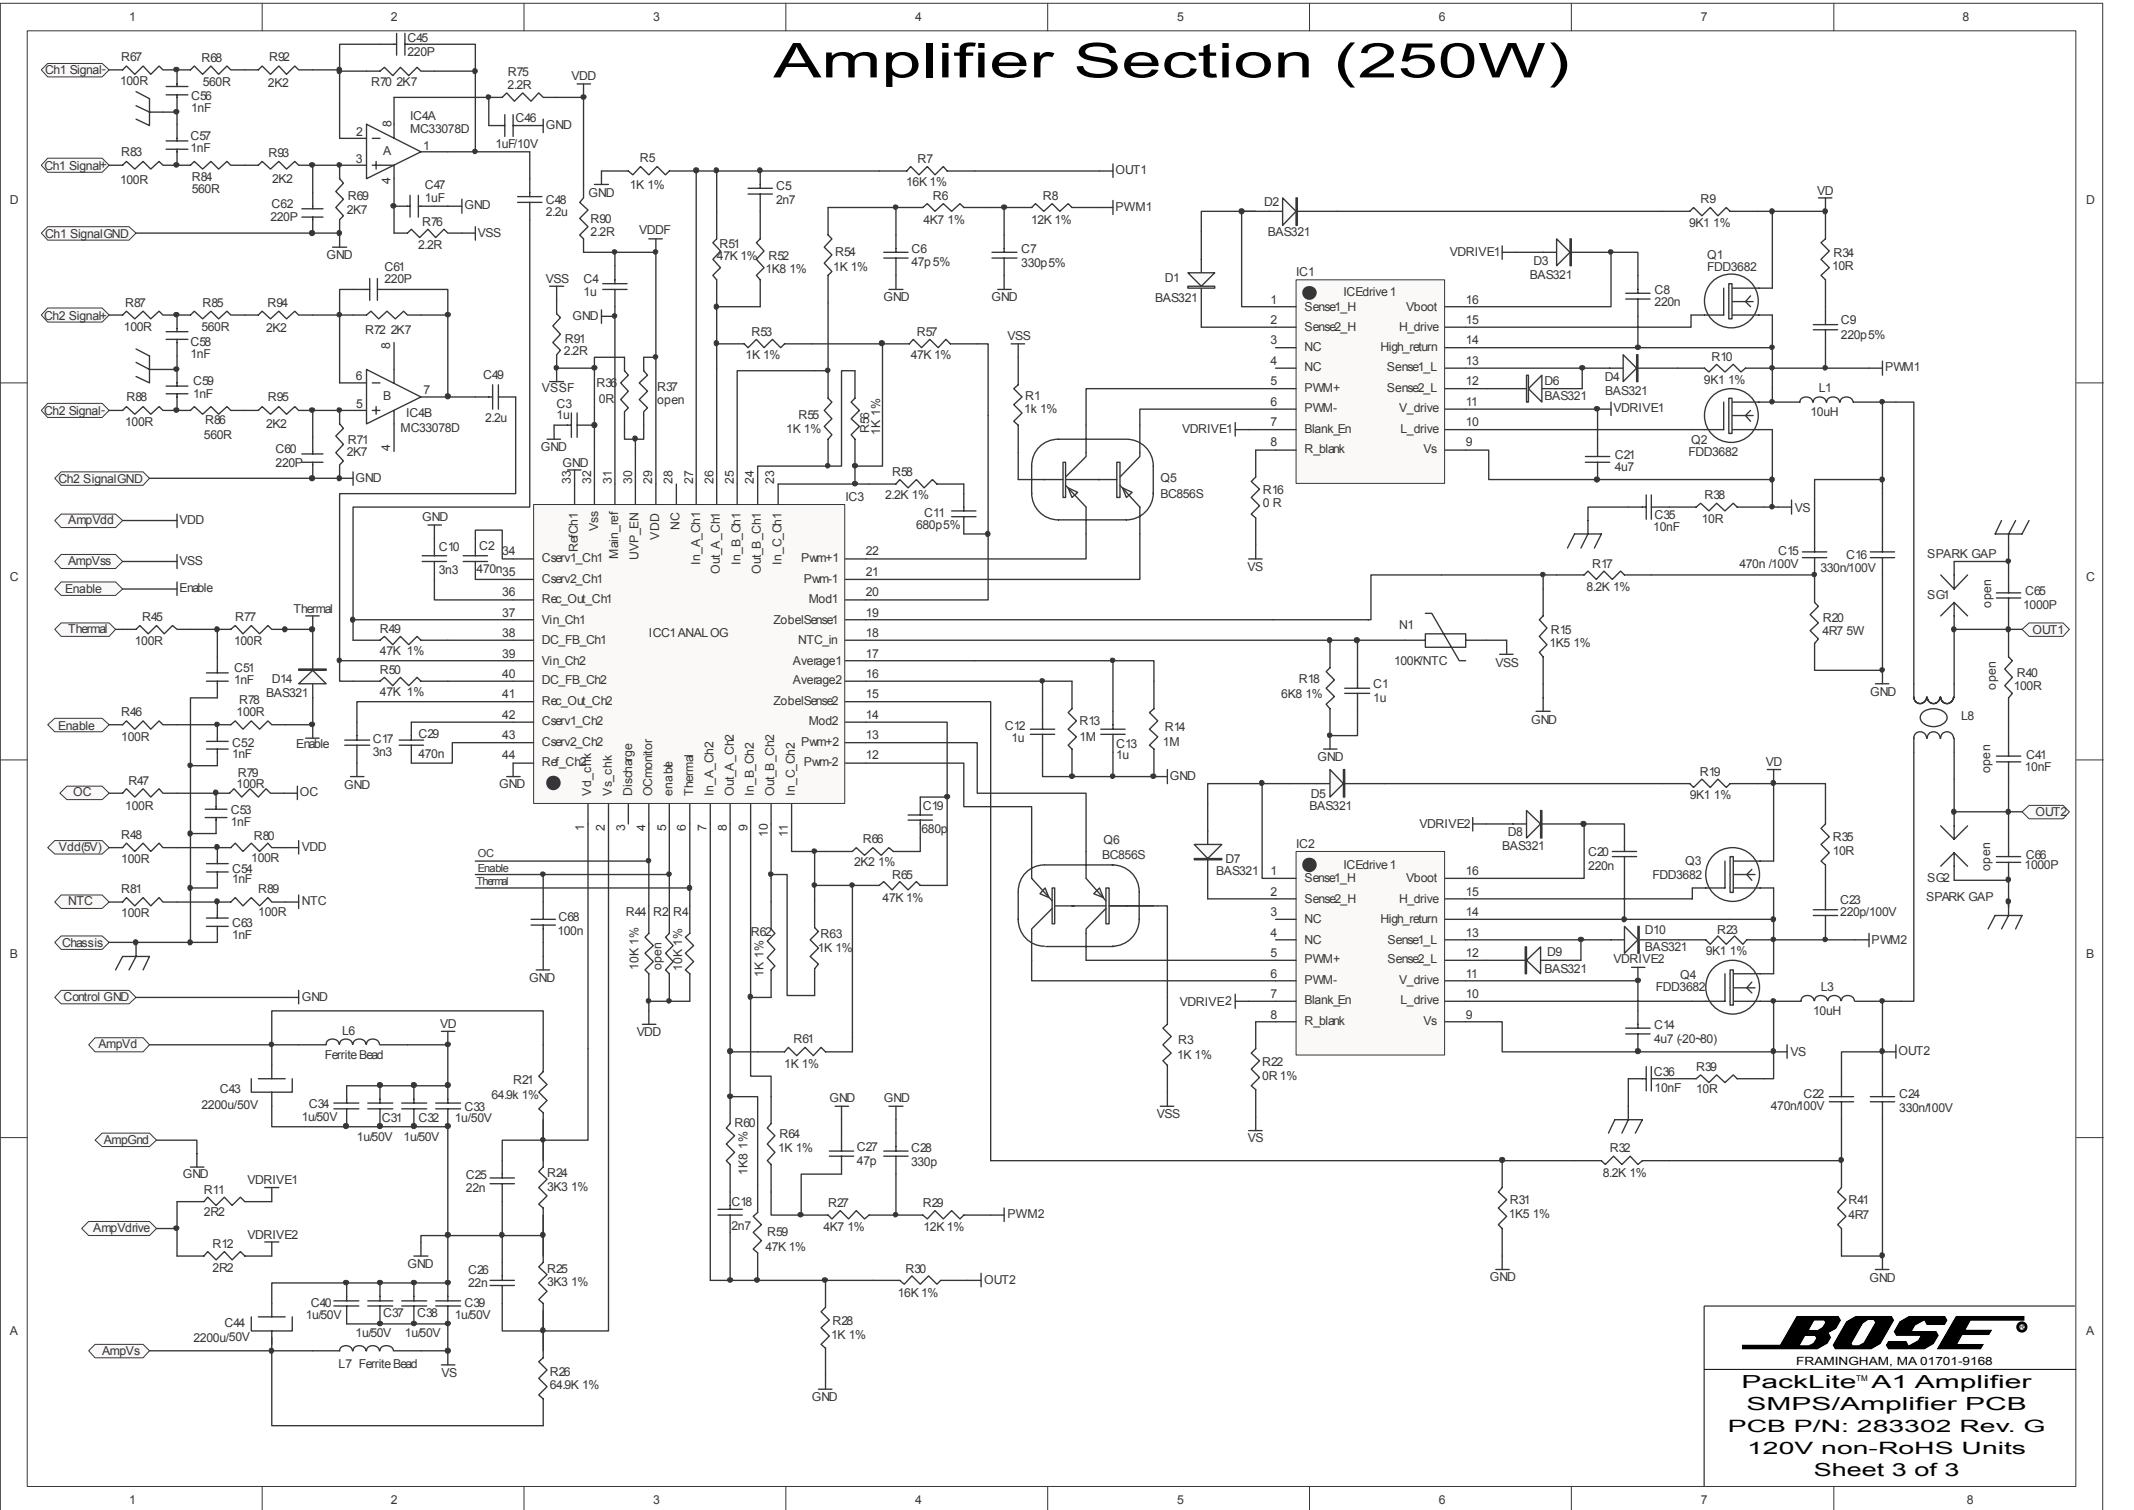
1 2 3 4 5 6 7 8

Amplifier Section (250W)

D

Ch1 Signal-
R67 100R
R68 560R
R92 2K2
C56 1nF
C57 1nF
Ch1 Signal+
R83 100R
R84 560R
R93 2K2
Ch1 SignalGND
C45 220P
R70 2K7
IC4A MC33078D
2 3 8 4 1
A
R75 2.2R
VDD
C46 GND
1uF/10V
C47 1uF GND
R76 2.2R VSS
R69 2K7
C62 220P
GND
C48 2.2u
R5 1K 1%
GND
R90 2.2R
VDDF
C5 2n7
R7 16K 1%
OUT1
R6 4K7 1%
R8 12K 1%
PWM1
C6 47p 5%
C7 330p5%
GND GND
R51 47K 1%
R52 1K8 1%
R54 1K 1%

Ch2 Signal+
R87 100R
R85 560R
R94 2K2
C58 1nF
C59 1nF
Ch2 Signal-
R88 100R
R86 560R
R95 2K2
C61 220P
R72 2K7
6 5 8 4 7
B
IC4B MC33078D
C49 2.2u
R71 2K7
C60 220P
Ch2 SignalGND
GND
VSS
C4 1u
GND
R91 2.2R
VSSF
C3 1u
GND
R36 0R
R37 open
R53 1K 1%
R57 47K 1%
R55 1K 1%
R56 1K 1%
R58 2.2K 1%
IC3
C11 680p5%
GND 33 32 31 30 29 28 27 26 25 24 23

C
AmpVdd VDD
AmpVss VSS
Enable Enable
Thermal
R45 100R
R77 100R
Thermal
C51 1nF
D14 BAS321
R46 100R
R78 100R
Enable
Enable
C52 1nF
OC
R47 100R
R79 100R
OC
C53 1nF
Vdd(5V)
R48 100R
R80 100R
VDD
C54 1nF
NTC
R81 100R
R89 100R
NTC
C63 1nF
Chassis

GND
C10 3n3
C2 470n
C17 3n3
C29 470n
GND
R49 47K 1%
R50 47K 1%

RefCh1 Vss Main_ref UVP_EN VDD NC In_A_Ch1 Out_A_Ch1 In_B_Ch1 Out_B_Ch1 In_C_Ch1
34 Cserv1_Ch1
35 Cserv2_Ch1
36 Rec_Out_Ch1
37 Vin_Ch1
38 DC_FB_Ch1
39 Vin_Ch2
40 DC_FB_Ch2
41 Rec_Out_Ch2
42 Cserv1_Ch2
43 Cserv2_Ch2
44 Ref_Ch2
ICC1 ANALOG
Pwm+1 22
Pwm-1 21
Mod1 20
ZobelSense1 19
NTC_in 18
Average1 17
Average2 16
ZobelSense2 15
Mod2 14
Pwm+2 13
Pwm-2 12
Vd_chk Vs_chk Discharge OCmonitor enable Thermal In_A_Ch2 Out_A_Ch2 In_B_Ch2 Out_B_Ch2 In_C_Ch2
1 2 3 4 5 6 7 8 9 10 11

OC
Enable
Thermal
C68 100n
GND
R44 10K 1% R2 open R4 10K 1%
VDD
R62 1K 1%
R63 1K 1%
R66 2K2 1%
C19 680p
R65 47K 1%
R61 1K 1%

Control GND GND
AmpVd
L6 Ferrite Bead
VD
C43 2200u/50V
C34 1u/50V C31 1u/50V C32 1u/50V C33 1u/50V
R21 64.9k 1%
AmpGnd
GND
R11 2R2 VDRIVE1
AmpVdrive
R12 2R2 VDRIVE2
C25 22n
R24 3K3 1%
GND
C26 22n
R25 3K3 1%
C44 2200u/50V
C40 1u/50V C37 1u/50V C38 1u/50V C39 1u/50V
AmpVs
L7 Ferrite Bead
VS
R26 64.9K 1%

R60 1K8 1%
C18 2n7
R64 1K 1%
GND GND
C27 47p
C28 330p
R59 47K 1%
R27 4K7 1%
R29 12K 1%
PWM2
R30 16K 1%
OUT2
R28 1K 1%
GND

VSS
R1 1k 1%
Q5 BC856S
D2 BAS321
D1 BAS321
VDRIVE1
D3 BAS321
IC1
ICEdrive 1
1 Sense1_H
2 Sense2_H
3 NC
4 NC
5 PWM+
6 PWM-
7 Blank_En
8 R_blank
Vboot 16
H_drive 15
High_return 14
Sense1_L 13
Sense2_L 12
V_drive 11
L_drive 10
Vs 9
VDRIVE1
R16 0 R
VS
C8 220n
D6 BAS321
D4 BAS321
VDRIVE1
C21 4u7
R9 9K1 1%
VD
Q1 FDD3682
R34 10R
C9 220p 5%
R10 9K1 1%
PWM1
Q2 FDD3682
L1 10uH
C35 10nF
R38 10R
VS
C15 470n /100V
C16 330n/100V
GND
R17 8.2K 1%
R20 4R7 5W
R15 1K5 1%
GND
N1 100K/NTC
VSS
R18 6K8 1%
C1 1u
GND
C12 1u
R13 1M
C13 1u
R14 1M
GND
SPARK GAP
SG1
open
C65 1000P
OUT1
open
R40 100R
L8
open
C41 10nF
OUT2
SG2
open
C66 1000P
SPARK GAP

Q6 BC856S
R3 1K 1%
VSS
D5 BAS321
D7 BAS321
VDRIVE2
D8 BAS321
IC2
ICEdrive 1
1 Sense1_H
2 Sense2_H
3 NC
4 NC
5 PWM+
6 PWM-
7 Blank_En
8 R_blank
Vboot 16
H_drive 15
High_return 14
Sense1_L 13
Sense2_L 12
V_drive 11
L_drive 10
Vs 9
VDRIVE2
R22 0R 1%
VS
C20 220n
D9 BAS321
D10 BAS321
VDRIVE2
C14 4u7 (-20~80)
R19 9K1 1%
VD
Q3 FDD3682
R35 10R
C23 220p/100V
R23 9K1 1%
PWM2
Q4 FDD3682
L3 10uH
VS
C36 10nF
R39 10R
OUT2
C22 470n/100V
C24 330n/100V
R32 8.2K 1%
R31 1K5 1%
GND
R41 4R7
GND

B
A

BOSE®
FRAMINGHAM, MA 01701-9168
PackLite™ A1 Amplifier
SMPS/Amplifier PCB
PCB P/N: 283302 Rev. G
120V non-RoHS Units
Sheet 3 of 3

1 2 3 4 5 6 7 8